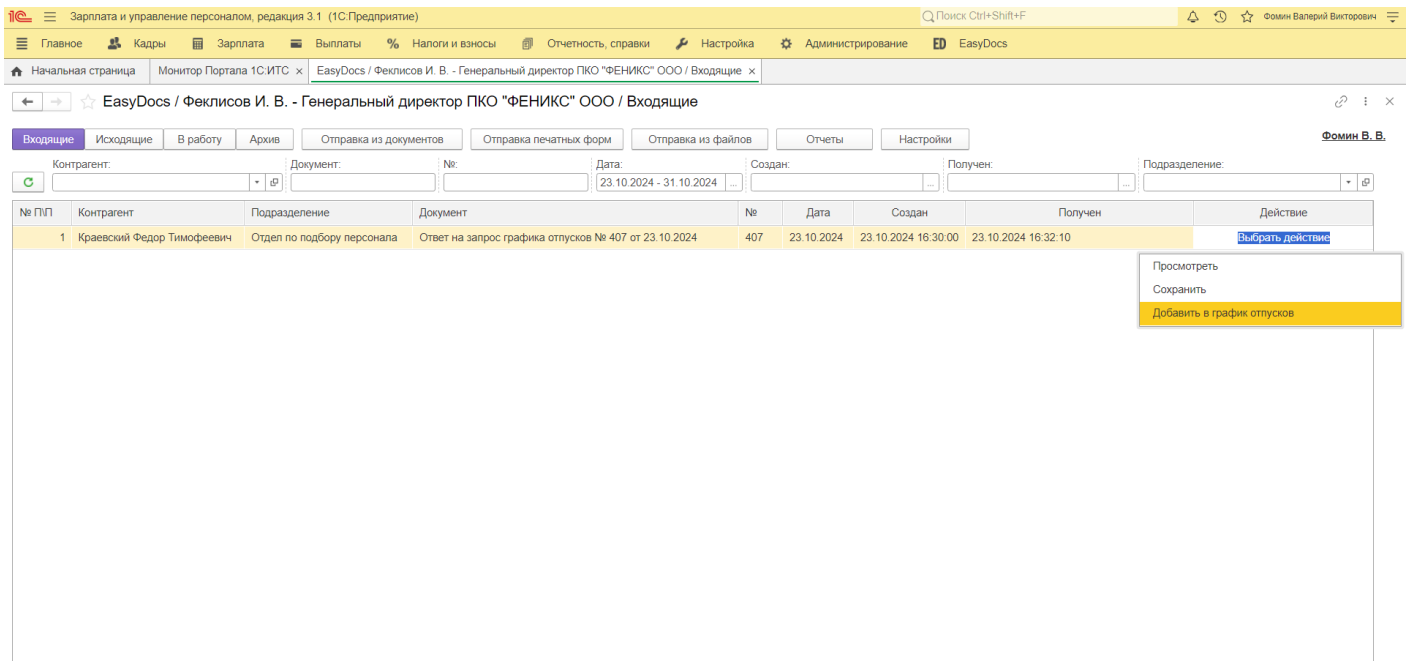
1С Зарплата и управление персоналом, редакция 3.1 (1С:Предприятие)
Поиск Ctrl+Shift+F
Фомин Валерий Викторович

Главное Кадры Зарплата Выплаты Налоги и взносы Отчетность, справки Настройка Администрирование EasyDocs

Начальная страница Монитор Портала 1С:ИТС × EasyDocs / Феклисов И. В. - Генеральный директор ПКО "ФЕНИКС" ООО / Входящие ×

EasyDocs / Феклисов И. В. - Генеральный директор ПКО "ФЕНИКС" ООО / Входящие

Входящие Исходящие В работу Архив Отправка из документов Отправка печатных форм Отправка из файлов Отчеты Настройки

Фомин В. В.

Контрагент: Документ: №: Дата: 23.10.2024 - 31.10.2024 Создан: Получен: Подразделение:

| № П\П | Контрагент | Подразделение | Документ | № | Дата | Создан | Получен | Действие |
|---|---|---|---|---|---|---|---|---|
| 1 | Краевский Федор Тимофеевич | Отдел по подбору персонала | Ответ на запрос графика отпусков № 407 от 23.10.2024 | 407 | 23.10.2024 | 23.10.2024 16:30:00 | 23.10.2024 16:32:10 | Выбрать действие |

Просмотреть
Сохранить
Добавить в график отпусков